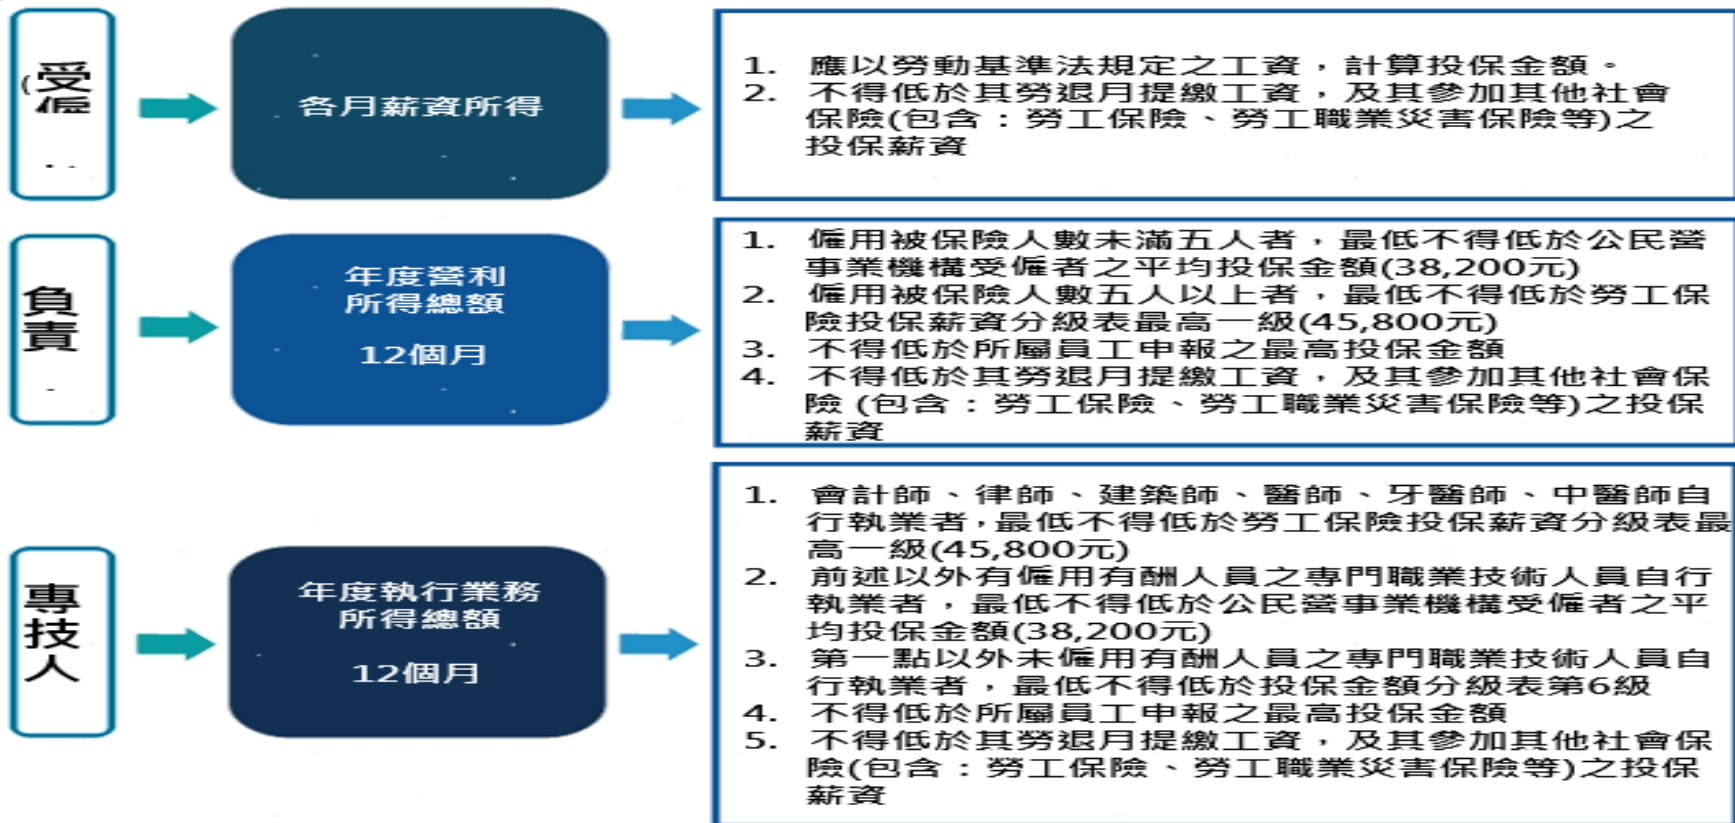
(受僱

各月薪資所得

1. 應以勞動基準法規定之工資，計算投保金額。
2. 不得低於其勞退月提繳工資，及其參加其他社會保險(包含：勞工保險、勞工職業災害保險等)之投保薪資

負責

年度營利所得總額

12個月

1. 僱用被保險人數未滿五人者，最低不得低於公民營事業機構受僱者之平均投保金額(38,200元)
2. 僱用被保險人數五人以上者，最低不得低於勞工保險投保薪資分級表最高一級(45,800元)
3. 不得低於所屬員工申報之最高投保金額
4. 不得低於其勞退月提繳工資，及其參加其他社會保險 (包含：勞工保險、勞工職業災害保險等)之投保薪資

專技人

年度執行業務所得總額

12個月

1. 會計師、律師、建築師、醫師、牙醫師、中醫師自行執業者，最低不得低於勞工保險投保薪資分級表最高一級(45,800元)
2. 前述以外有僱用有酬人員之專門職業技術人員自行執業者，最低不得低於公民營事業機構受僱者之平均投保金額(38,200元)
3. 第一點以外未僱用有酬人員之專門職業技術人員自行執業者，最低不得低於投保金額分級表第6級
4. 不得低於所屬員工申報之最高投保金額
5. 不得低於其勞退月提繳工資，及其參加其他社會保險(包含：勞工保險、勞工職業災害保險等)之投保薪資